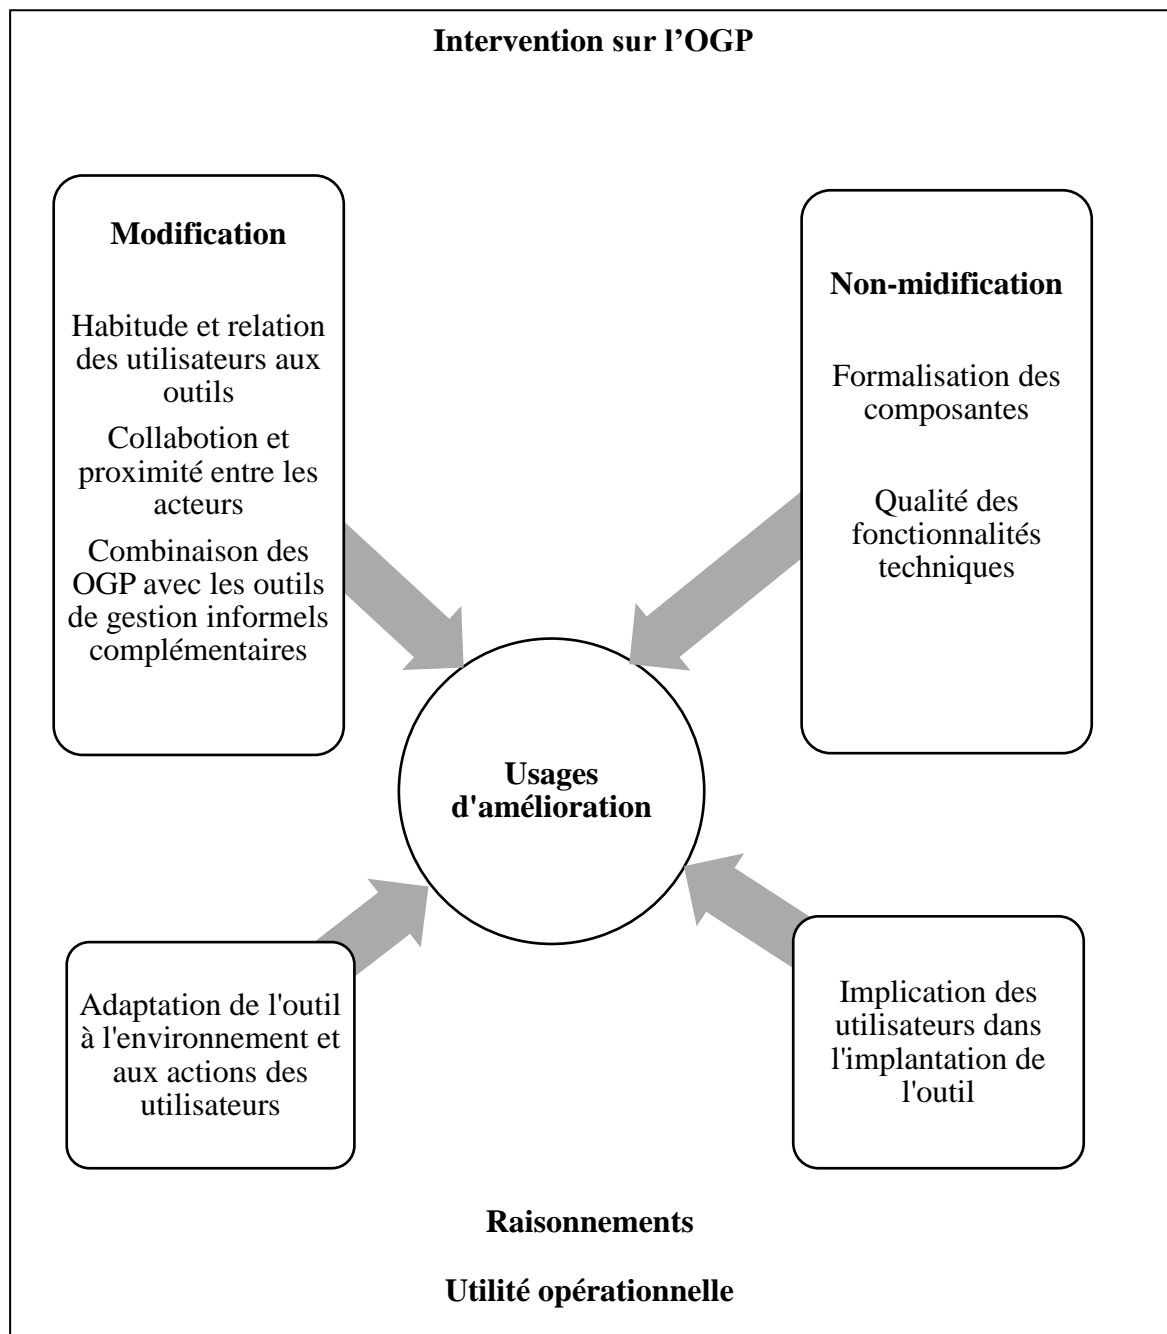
Intervention sur l'OGP

Modification

Habitude et relation des utilisateurs aux outils

Collabotion et proximité entre les acteurs

Combinaison des OGP avec les outils de gestion informels complémentaires

Non-midification

Formalisation des composantes

Qualité des fonctionnalités techniques

Usages d'amélioration

Adaptation de l'outil à l'environnement et aux actions des utilisateurs

Implication des utilisateurs dans l'implantation de l'outil

Raisonnements

Utilité opérationnelle